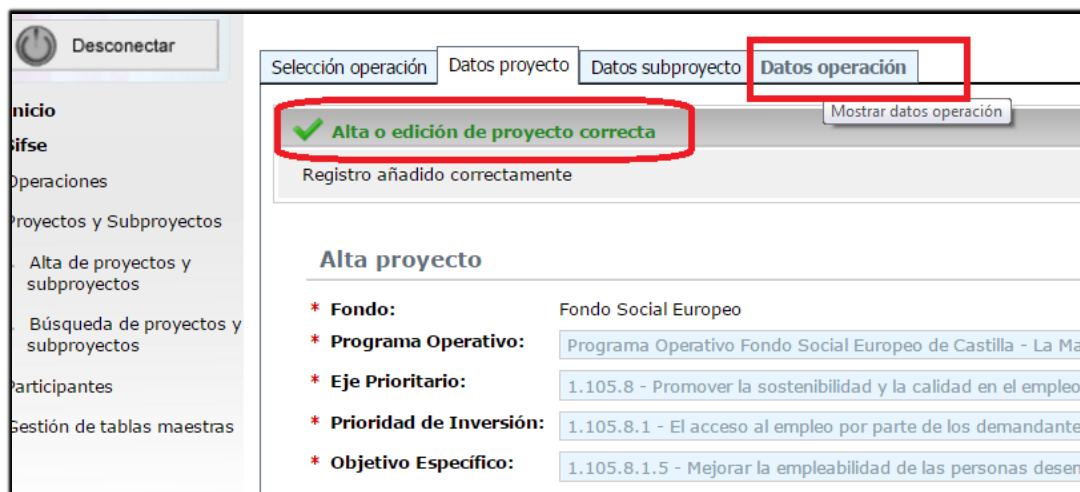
Desconectar

nicio
Sifse
Operaciones
Proyectos y Subproyectos
Alta de proyectos y subproyectos
Búsqueda de proyectos y subproyectos
Participantes
Gestión de tablas maestras

Selección operación | Datos proyecto | Datos subproyecto | Datos operación

Mostrar datos operación

Alta o edición de proyecto correcta

Registro añadido correctamente

Alta proyecto

* Fondo: Fondo Social Europeo
* Programa Operativo: Programa Operativo Fondo Social Europeo de Castilla - La Ma
* Eje Prioritario: 1.105.8 - Promover la sostenibilidad y la calidad en el empleo
* Prioridad de Inversión: 1.105.8.1 - El acceso al empleo por parte de los demandante
* Objetivo Específico: 1.105.8.1.5 - Mejorar la empleabilidad de las personas desen